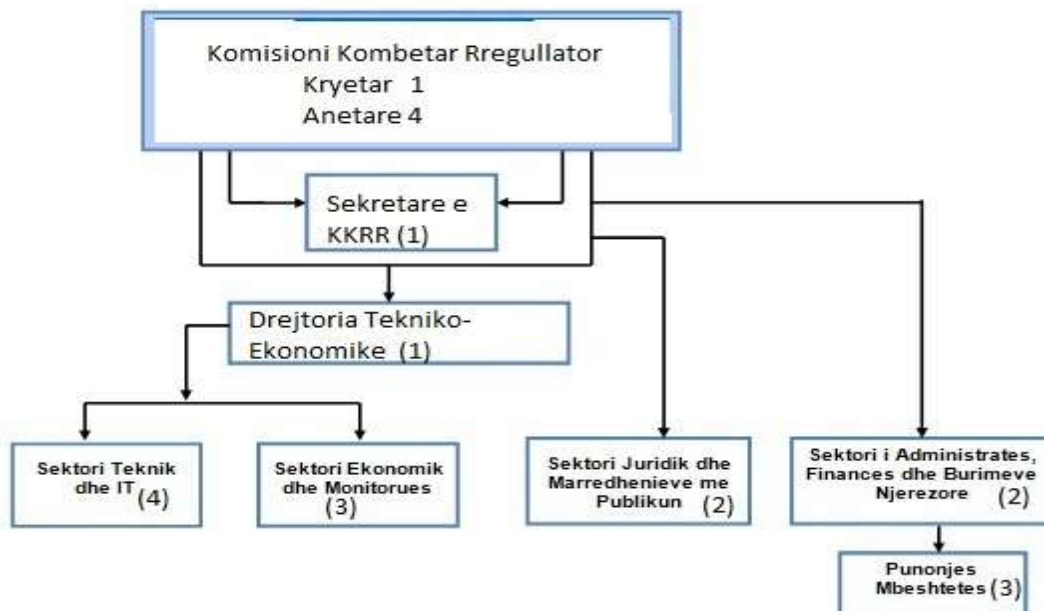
Komisioni Kombetar Rregullator
Kryetar 1
Anetare 4

Sekretare e KKRR (1)

Drejtoria Tekniko-Ekonomike (1)

Sektori Teknik dhe IT (4)

Sektori Ekonomik dhe Monitorues (3)

Sektori Juridik dhe Marredhenieve me Publikun (2)

Sektori i Administrates, Finances dhe Burimeve Njerezore (2)

Punonjes Mbeshtetes (3)